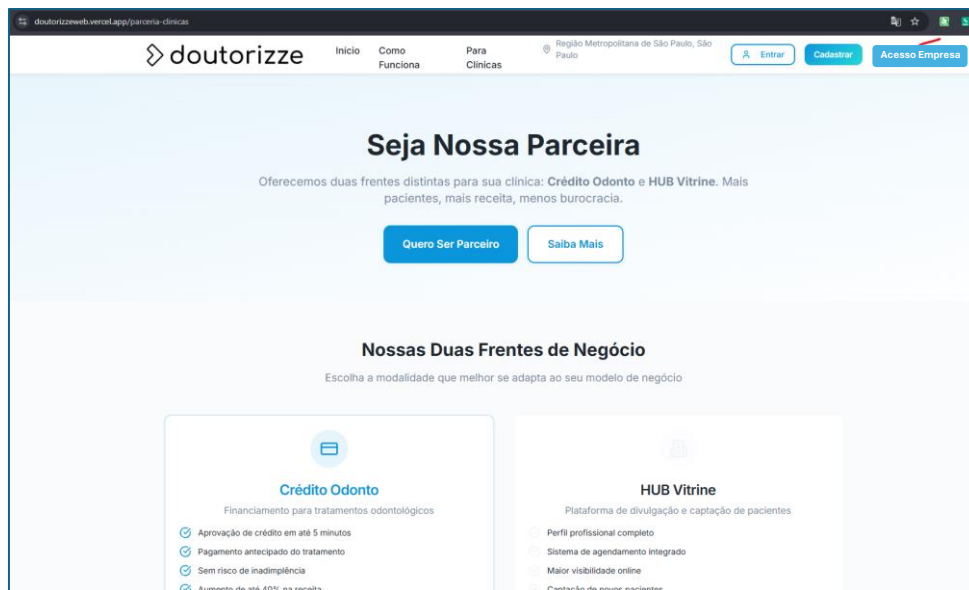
doutorizzeweb.vercel.app/parceria-clinicas

doutorizze

Início

Como Funciona

Para Clínicas

Região Metropolitana de São Paulo, São Paulo

Entrar

Cadastrar

Acesso Empresa

Seja Nossa Parceira

Oferecemos duas frentes distintas para sua clínica: **Crédito Odonto** e **HUB Vitrine**. Mais pacientes, mais receita, menos burocracia.

Quero Ser Parceiro

Saiba Mais

Nossas Duas Frentes de Negócio

Escolha a modalidade que melhor se adapta ao seu modelo de negócio

Crédito Odonto

Financiamento para tratamentos odontológicos

Aprovação de crédito em até 5 minutos

Pagamento antecipado do tratamento

Sem risco de inadimplência

Aumento de até 40% na receita

HUB Vitrine

Plataforma de divulgação e captação de pacientes

Perfil profissional completo

Sistema de agendamento integrado

Maior visibilidade online

Captação de novos pacientes